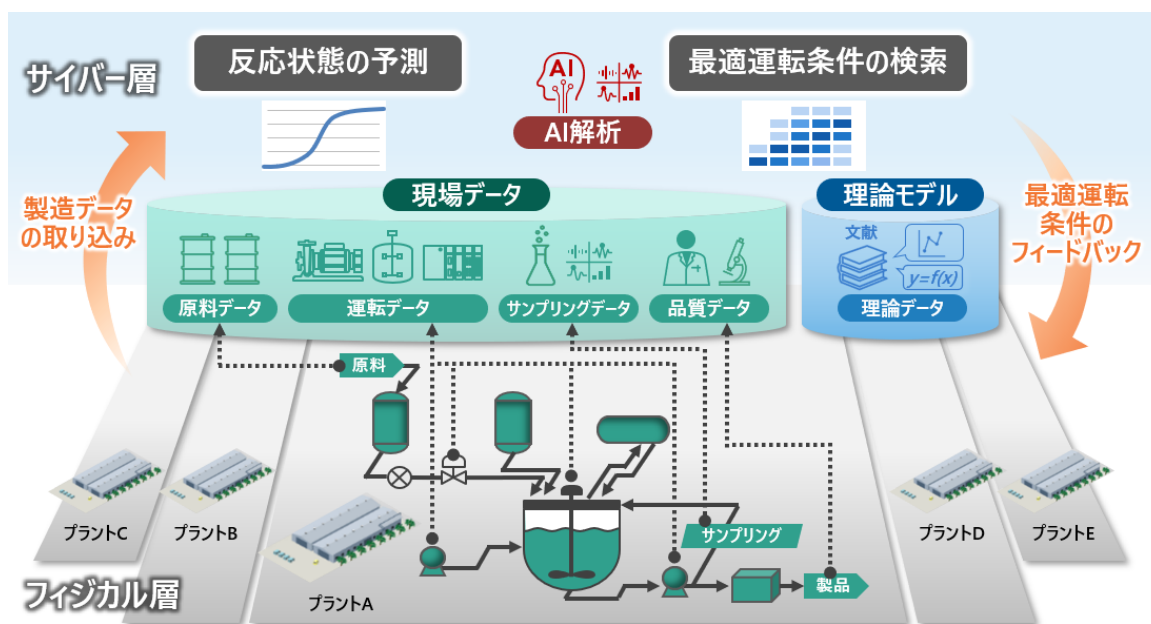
サイバー層

反応状態の予測

AI

AI解析

最適運転条件の検索

製造データの取り込み

現場データ

原料データ

運転データ

サンプリングデータ

品質データ

理論モデル

文献

$y=f(x)$

理論データ

最適運転条件のフィードバック

原料

サンプリング

製品

プラントC

プラントB

プラントA

プラントD

プラントE

フィジカル層